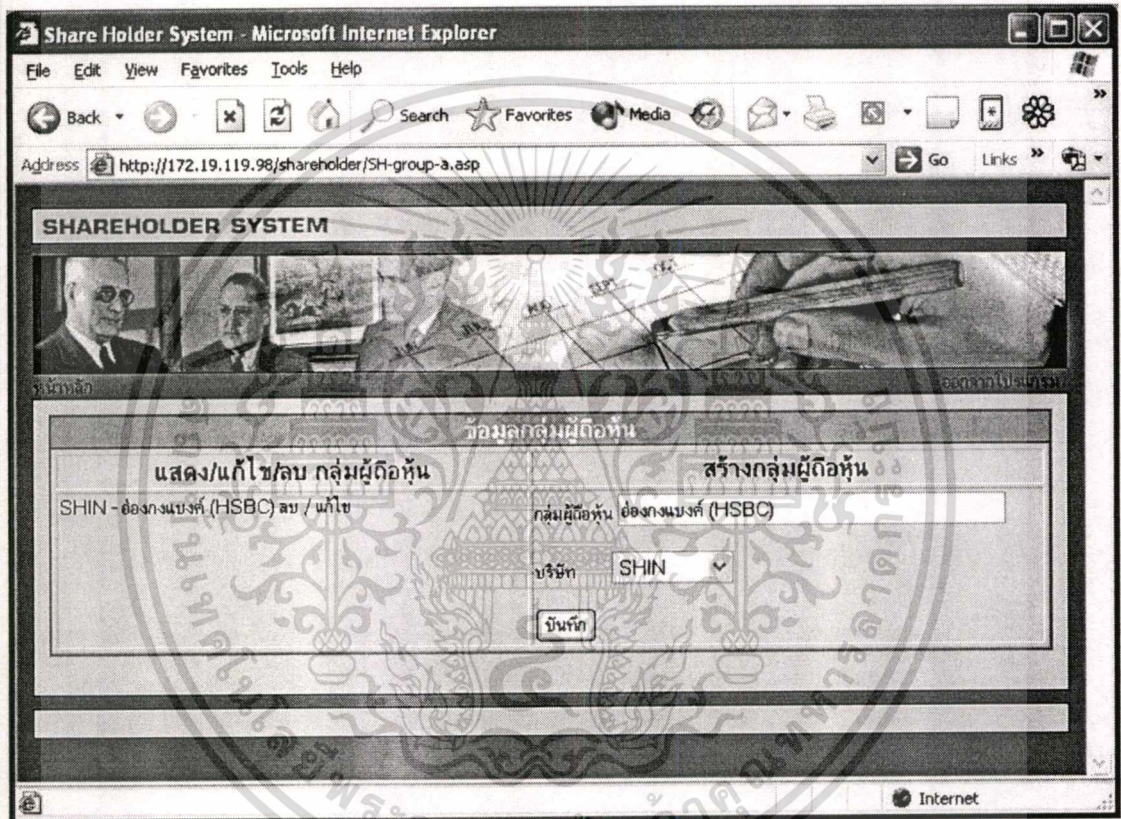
Share Holder System - Microsoft Internet Explorer

File Edit View Favorites Tools Help

Back Search Favorites Media

Address http://172.19.119.98/shareholder/SH-group-a.asp Go Links

SHAREHOLDER SYSTEM

หน้าหลัก ออกจากโปรแกรม

ข้อมูลกลุ่มผู้ถือหุ้น

| แสดง/แก้ไข/ลบ กลุ่มผู้ถือหุ้น | สร้างกลุ่มผู้ถือหุ้น |
|---|---|
| SHIN - ฮ่องกงแบงค์ (HSBC) ลบ / แก้ไข | กลุ่มผู้ถือหุ้น ฮ่องกงแบงค์ (HSBC) |
| | บริษัท SHIN |
| | บันทึก |

Internet